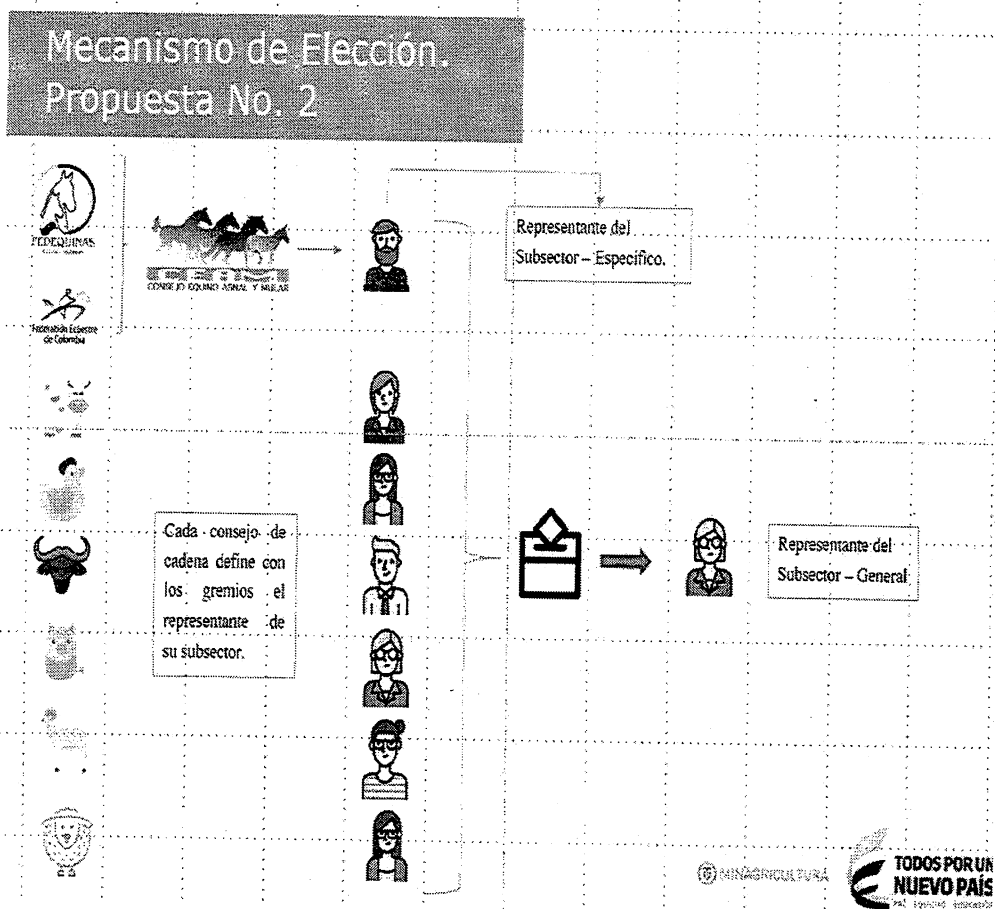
Mecanismo de Elección. Propuesta No. 2

FEDEQUINAS

CEAM
CONSEJO EQUINO ASNAL Y MULAR

Federación Ecuestre de Colombia

Representante del Subsector – Específico.

Cada consejo de cadena define con los gremios el representante de su subsector.

Representante del Subsector – General

MINAGRICULTURA

TODOS POR UN NUEVO PAÍS